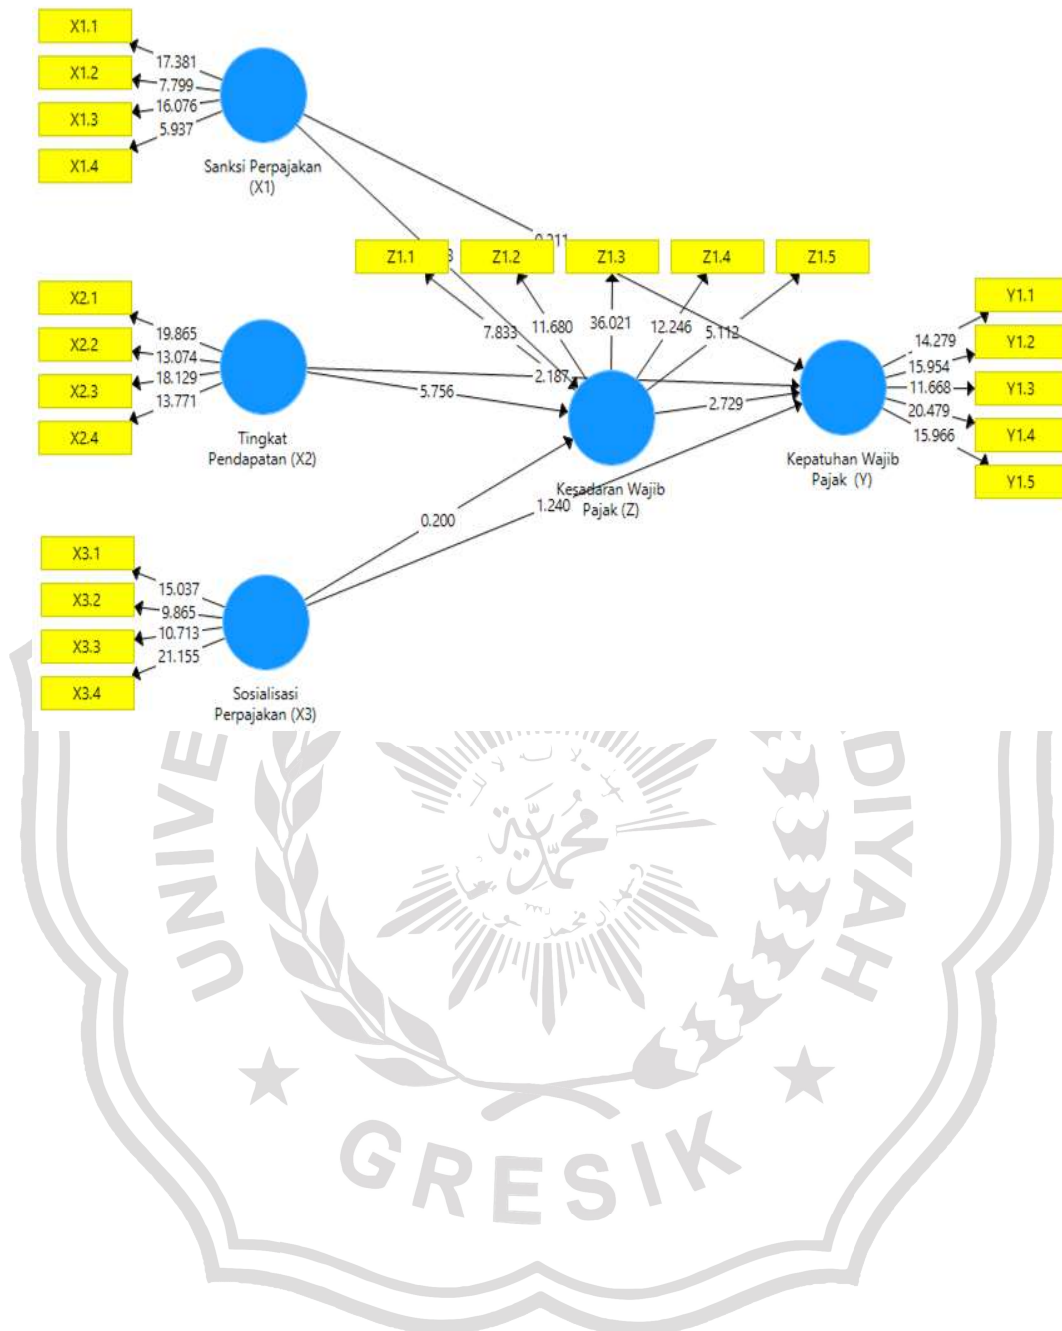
X1.1
X1.2
X1.3
X1.4
17.381
7.799
16.076
5.937
Sanksi Perpajakan (X1)

0.211
3
Z1.1
Z1.2
Z1.3
Z1.4
Z1.5

X2.1
X2.2
X2.3
X2.4
19.865
13.074
18.129
13.771
Tingkat Pendapatan (X2)

7.833
11.680
36.021
12.246
5.112
2.187
5.756
2.729

Kesadaran Wajib Pajak (Z)

Y1.1
Y1.2
Y1.3
Y1.4
Y1.5
14.279
15.954
11.668
20.479
15.966
Kepatuhan Wajib Pajak (Y)

0.200
1.240

X3.1
X3.2
X3.3
X3.4
15.037
9.865
10.713
21.155
Sosialisasi Perpajakan (X3)

UNIVE
DIYAH
GRESIK